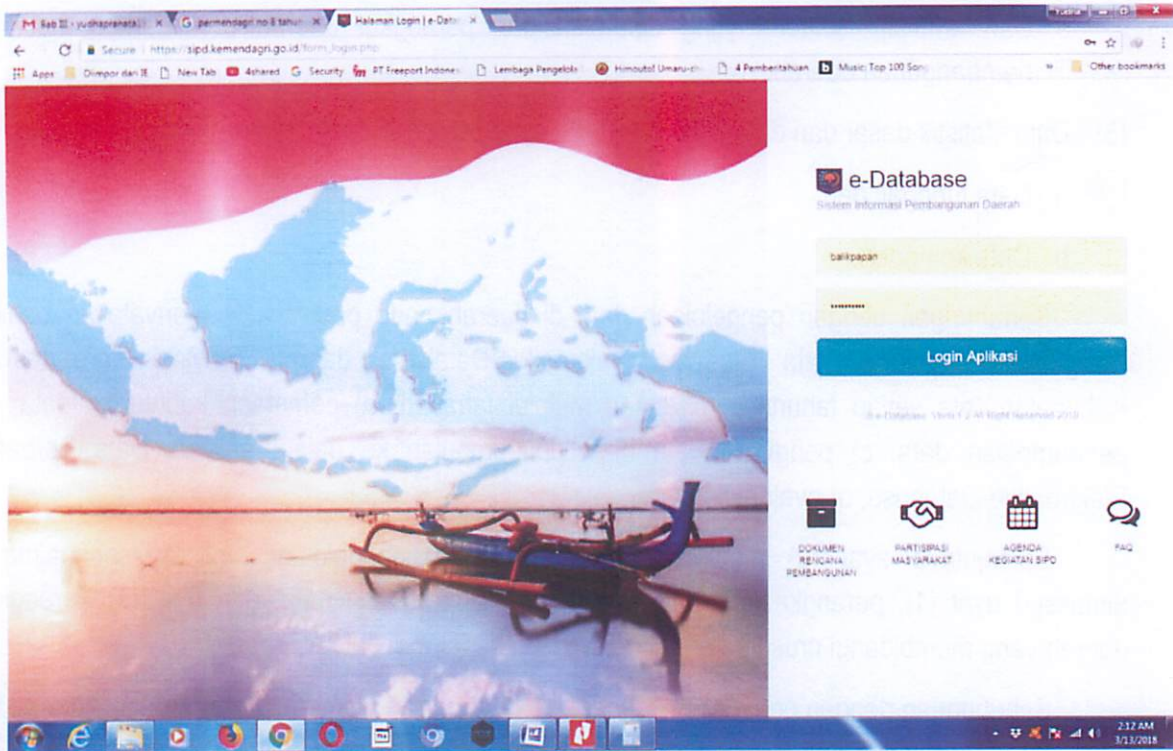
M Bab III - yudhapranata × | G permendagri no 8 tahun × | Halaman Login | e-Data × |

Secure | https://sipd.kemendagri.go.id/form_login.php

Apps | Dimpor dari IE | New Tab | 4shared | Security | PT Freeport Indone | Lembaga Pengelola | Himoutof Umaru-ch | 4 Pemberitahuan | Music: Top 100 Son | » | Other bookmarks

e-Database
Sistem Informasi Pembangunan Daerah

balikpapan

••••••••••

Login Aplikasi

e-Database. Versi 1.2 All Right Reserved 2018

DOKUMEN RENCANA PEMBANGUNAN

PARTISIPASI MASYARAKAT

AGENDA KEGIATAN SIPD

FAQ

2:12 AM
3/13/2018